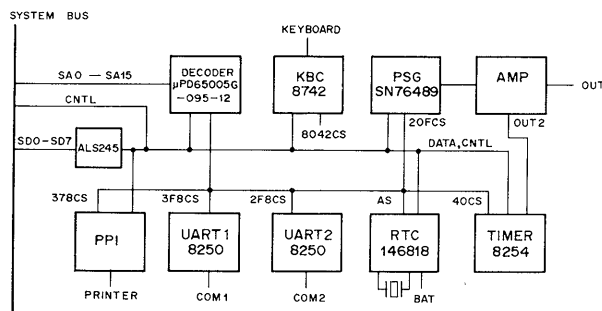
SYSTEM BUS

KEYBOARD

SAO — SA15

DECODER
μPD65005G
-095-12

KBC
8742

PSG
SN76489

AMP

OUT

CNTL

8042CS

20FCS

OUT2

SDO-SD7

ALS245

DATA,CNTL

378CS

3F8CS

2F8CS

AS

40CS

PPI

UART1
8250

UART2
8250

RTC
146818

TIMER
8254

PRINTER

COM1

COM2

BAT